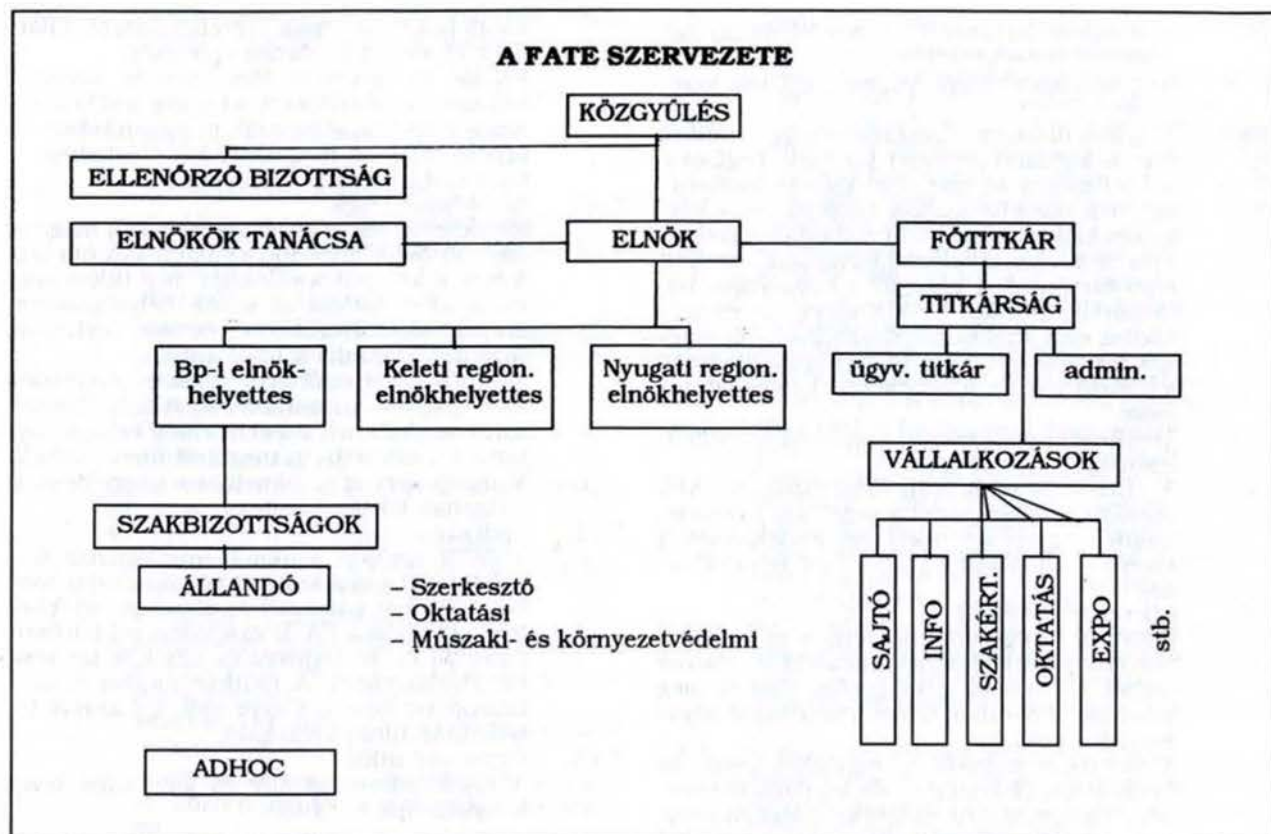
A FATE SZERVEZETE

KÖZGYŰLÉS

ELLENŐRZŐ BIZOTTSÁG

ELNÖKÖK TANÁCSA

ELNÖK

FŐTITKÁR

TITKÁRSÁG

Bp-i elnökhelyettes

Keleti region. elnökhelyettes

Nyugati region. elnökhelyettes

ügyv. titkár

admin.

VÁLLALKOZÁSOK

SZAKBIZOTTSÁGOK

ÁLLANDÓ

– Szerkesztő
– Oktatási
– Műszaki- és környezetvédelmi

SAJTÓ

INFO

SZAKÉRT.

OKTATÁS

EXPO

stb.

ADHOC